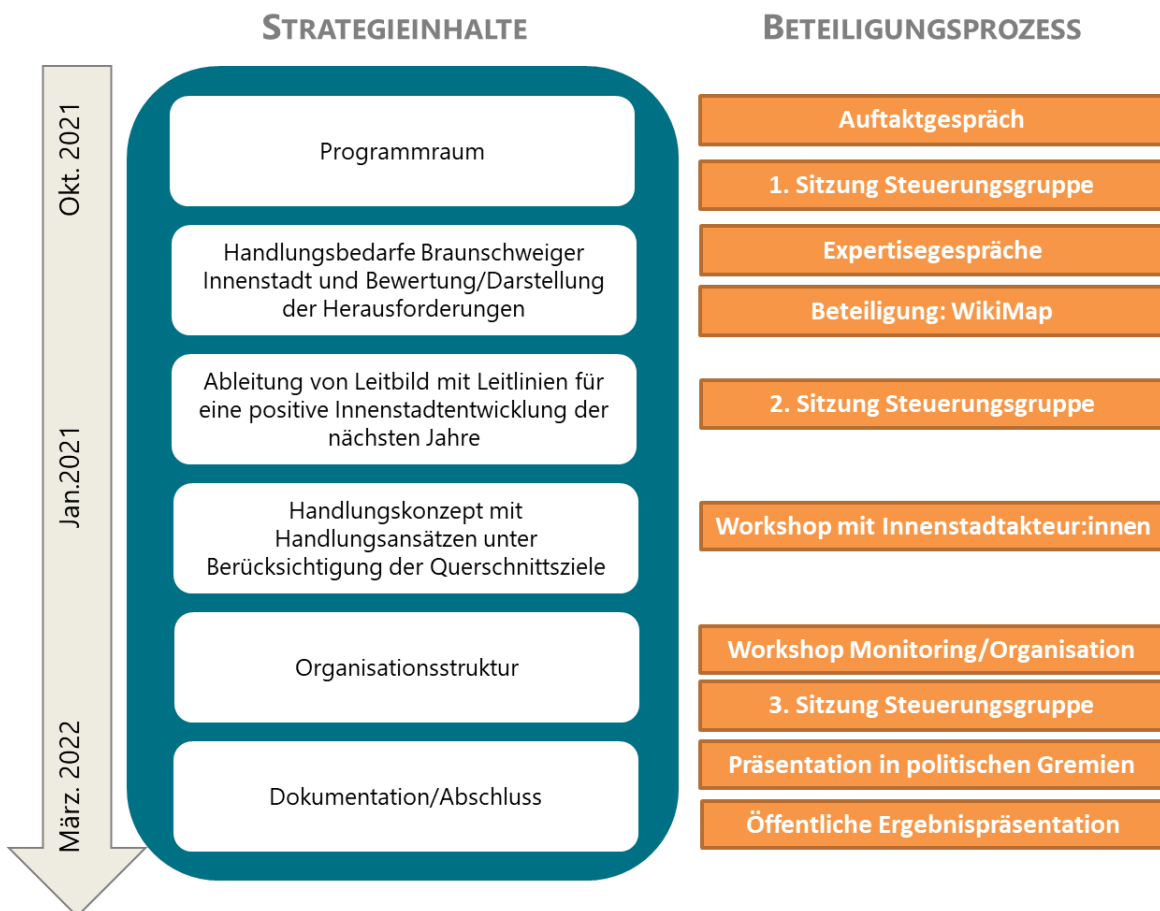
STRATEGIEINHALTE

BETEILIGUNGSPROZESS

Okt. 2021

Jan.2021

März. 2022

Programmraum

Handlungsbedarfe Braunschweiger Innenstadt und Bewertung/Darstellung der Herausforderungen

Ableitung von Leitbild mit Leitlinien für eine positive Innenstadtentwicklung der nächsten Jahre

Handlungskonzept mit Handlungsansätzen unter Berücksichtigung der Querschnittsziele

Organisationsstruktur

Dokumentation/Abschluss

Auftaktgespräch

1. Sitzung Steuerungsgruppe

Expertisegespräche

Beteiligung: WikiMap

2. Sitzung Steuerungsgruppe

Workshop mit Innenstadtakteur:innen

Workshop Monitoring/Organisation

3. Sitzung Steuerungsgruppe

Präsentation in politischen Gremien

Öffentliche Ergebnispräsentation